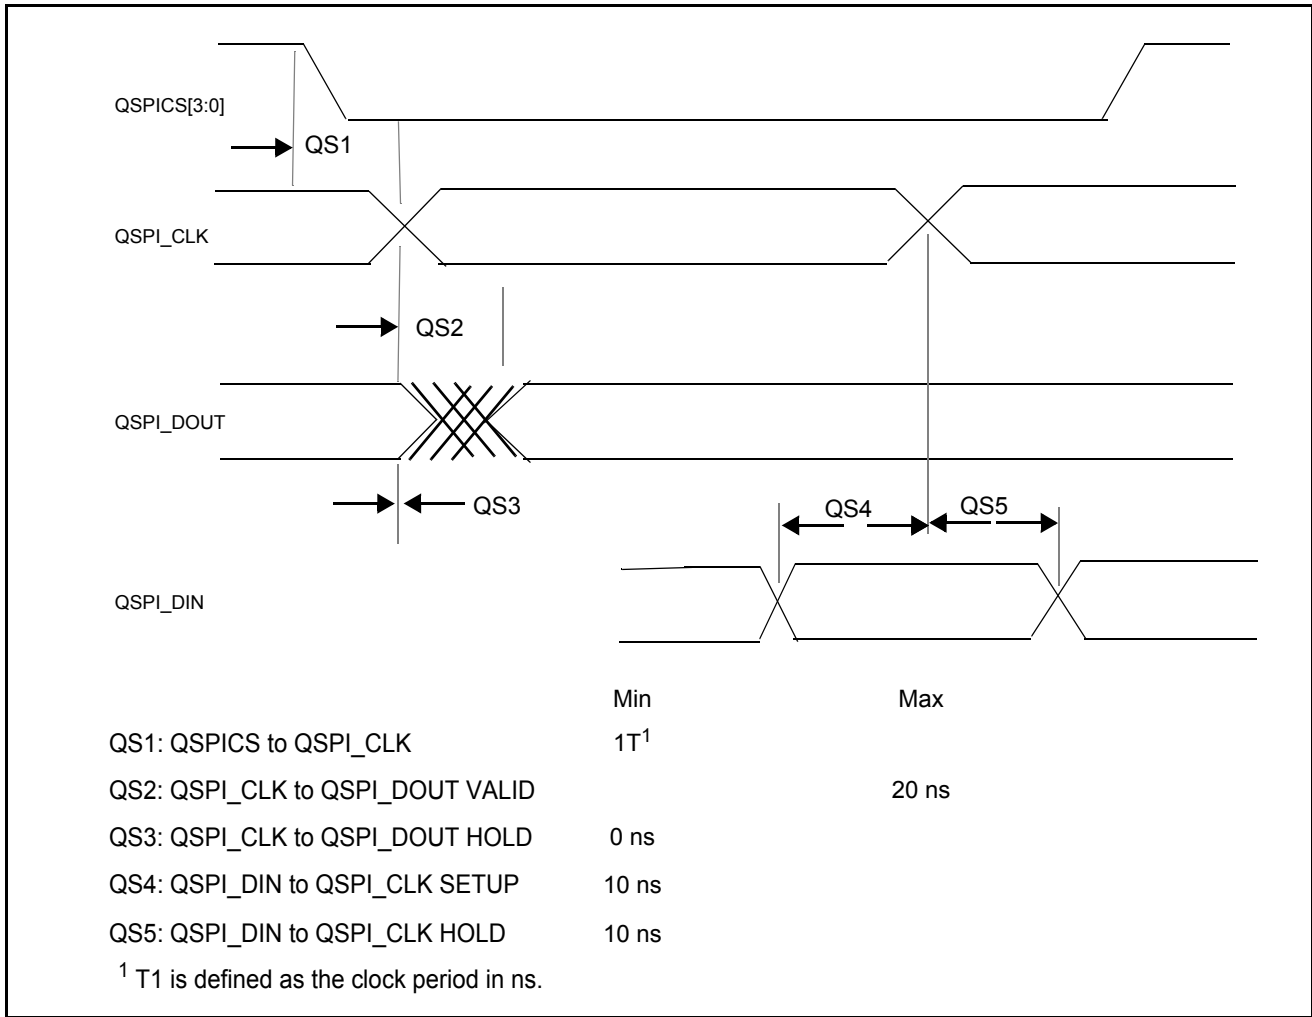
QSPICS[3:0]

QS1

QSPI_CLK

QS2

QSPI_DOUT

QS3

QS4

QS5

QSPI_DIN

| | Min | Max |
|---|---|---|
| QS1: QSPICS to QSPI_CLK | 1T$^1$ | |
| QS2: QSPI_CLK to QSPI_DOUT VALID | | 20 ns |
| QS3: QSPI_CLK to QSPI_DOUT HOLD | 0 ns | |
| QS4: QSPI_DIN to QSPI_CLK SETUP | 10 ns | |
| QS5: QSPI_DIN to QSPI_CLK HOLD | 10 ns | |

$^1$ T1 is defined as the clock period in ns.